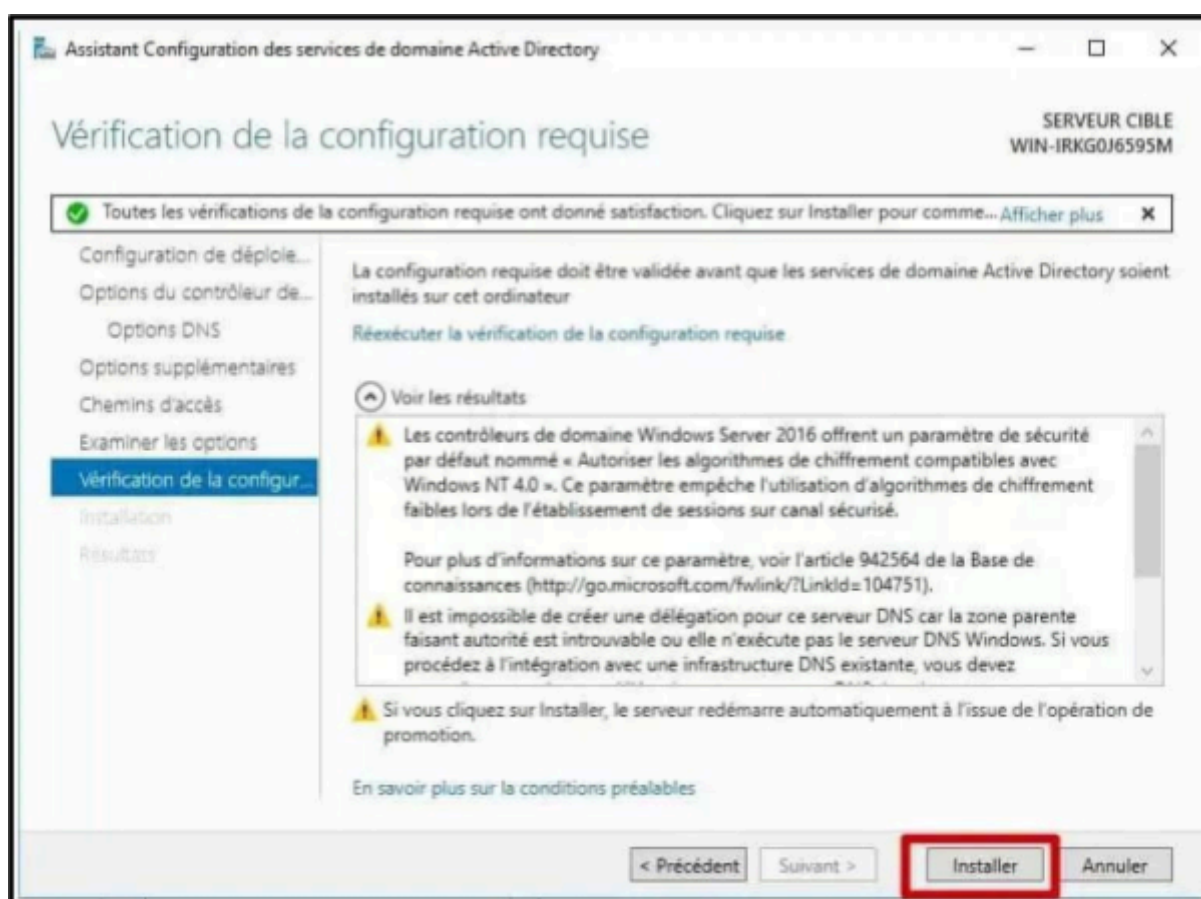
Assistant Configuration des services de domaine Active Directory

Vérification de la configuration requise

SERVEUR CIBLE
WIN-IRKG0J6595M

Toutes les vérifications de la configuration requise ont donné satisfaction. Cliquez sur Installer pour comme... Afficher plus ×

Configuration de déploie...
Options du contrôleur de...
Options DNS
Options supplémentaires
Chemins d'accès
Examiner les options
Vérification de la configur...
Installation
Résultats

La configuration requise doit être validée avant que les services de domaine Active Directory soient installés sur cet ordinateur

Réexécuter la vérification de la configuration requise

Voir les résultats

Les contrôleurs de domaine Windows Server 2016 offrent un paramètre de sécurité par défaut nommé « Autoriser les algorithmes de chiffrement compatibles avec Windows NT 4.0 ». Ce paramètre empêche l'utilisation d'algorithmes de chiffrement faibles lors de l'établissement de sessions sur canal sécurisé.

Pour plus d'informations sur ce paramètre, voir l'article 942564 de la Base de connaissances (http://go.microsoft.com/fwlink/?LinkId=104751).

Il est impossible de créer une délégation pour ce serveur DNS car la zone parente faisant autorité est introuvable ou elle n'exécute pas le serveur DNS Windows. Si vous procédez à l'intégration avec une infrastructure DNS existante, vous devez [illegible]

Si vous cliquez sur Installer, le serveur redémarre automatiquement à l'issue de l'opération de promotion.

En savoir plus sur la conditions préalables

< Précédent
Suivant >
Installer
Annuler